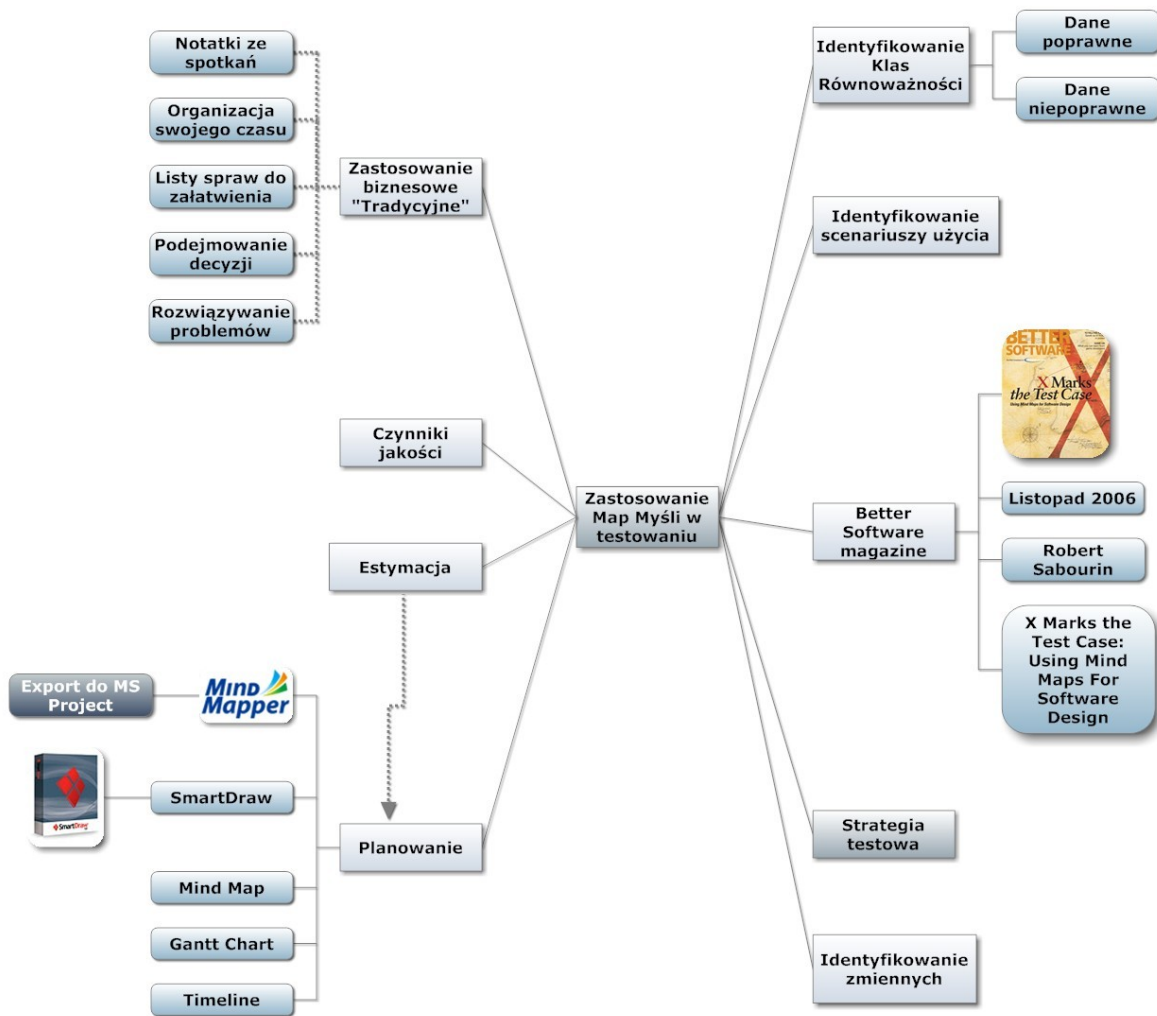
Notatki ze spotkań

Organizacja swojego czasu

Listy spraw do załatwienia

Podejmowanie decyzji

Rozwiązywanie problemów

Zastosowanie biznesowe "Tradycyjne"

Identyfikowanie Klas Równoważności

Dane poprawne

Dane niepoprawne

Identyfikowanie scenariuszy użycia

BETTER SOFTWARE

X Marks the Test Case

Czynniki jakości

Zastosowanie Map Myśli w testowaniu

Better Software magazine

Listopad 2006

Robert Sabourin

X Marks the Test Case: Using Mind Maps For Software Design

Estymacja

Export do MS Project

MIND MAPPER

SmartDraw

SmartDraw

Planowanie

Mind Map

Gantt Chart

Timeline

Strategia testowa

Identyfikowanie zmiennych